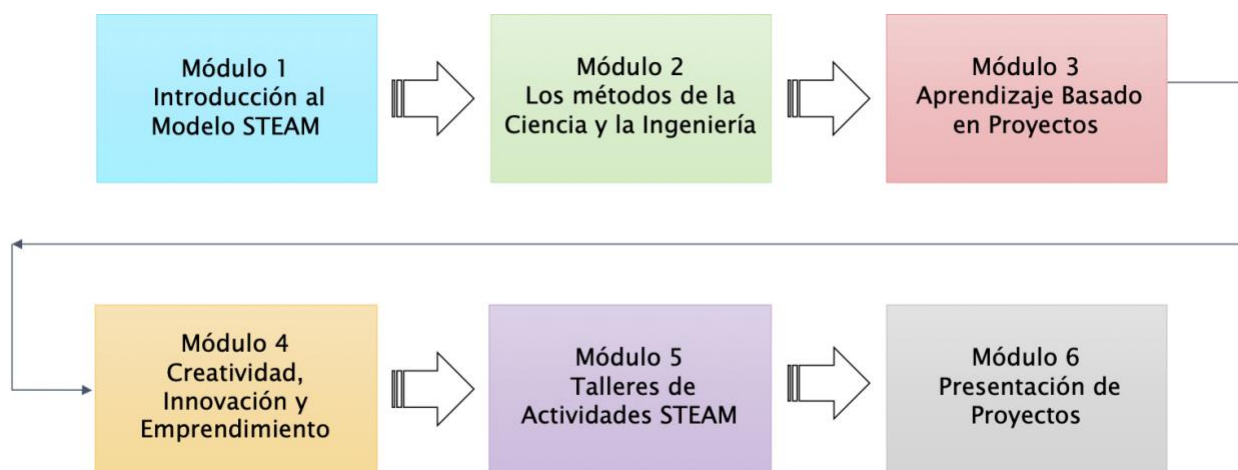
Módulo 1
Introducción al
Modelo STEAM

Módulo 2
Los métodos de la
Ciencia y la Ingeniería

Módulo 3
Aprendizaje Basado
en Proyectos

Módulo 4
Creatividad,
Innovación y
Emprendimiento

Módulo 5
Talleres de
Actividades STEAM

Módulo 6
Presentación de
Proyectos